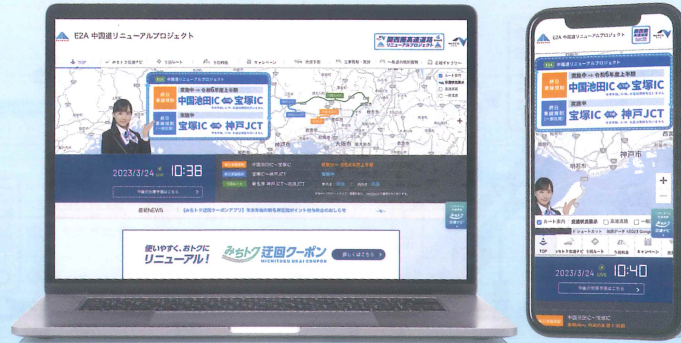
E2A 中国道リニューアルプロジェクト

関西高速道路リニューアルプロジェクト

TOP

キャンペーン

中国道リニューアルプロジェクト

終日車線規制

通行止め

令和6年度上半期

中国池田IC ⇔ 宝塚IC

宝塚IC ⇔ 神戸JCT

2023/3/24 10:38

中国池田IC〜宝塚IC

宝塚IC〜神戸JCT

新着NEWS

使いやすく、おトクに リニューアル!

みちトク迂回クーポン

MICHITOKU UKAI COUPON

E2A 中国道リニューアルプロジェクト

関西高速道路リニューアルプロジェクト

終日車線規制

通行止め

令和6年度上半期

中国池田IC ⇔ 宝塚IC

宝塚IC ⇔ 神戸JCT

神戸市

ルート案内

TOP

キャンペーン

2023/3/24 10:40

中国池田IC〜宝塚IC